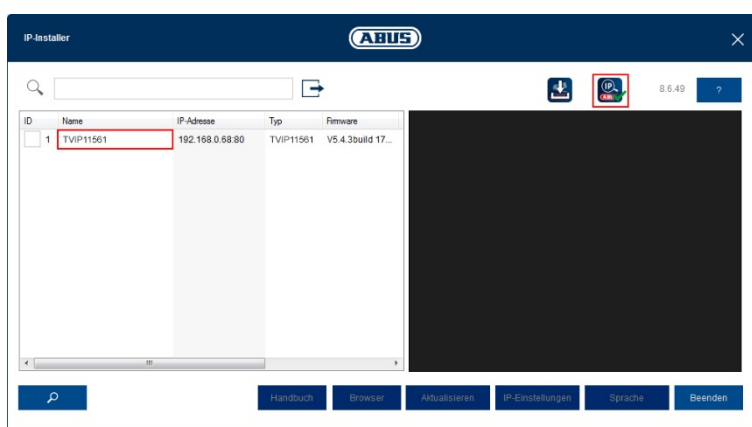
IP-Installer

ABUS

8.6.49 ?

| ID | Name | IP-Adresse | Typ | Firmware |
|---|---|---|---|---|
| 1 | TVIP11561 | 192.168.0.68:80 | TVIP11561 | V5.4.3build 17... |

Handbuch Browser Aktualisieren IP-Einstellungen Sprache Beenden